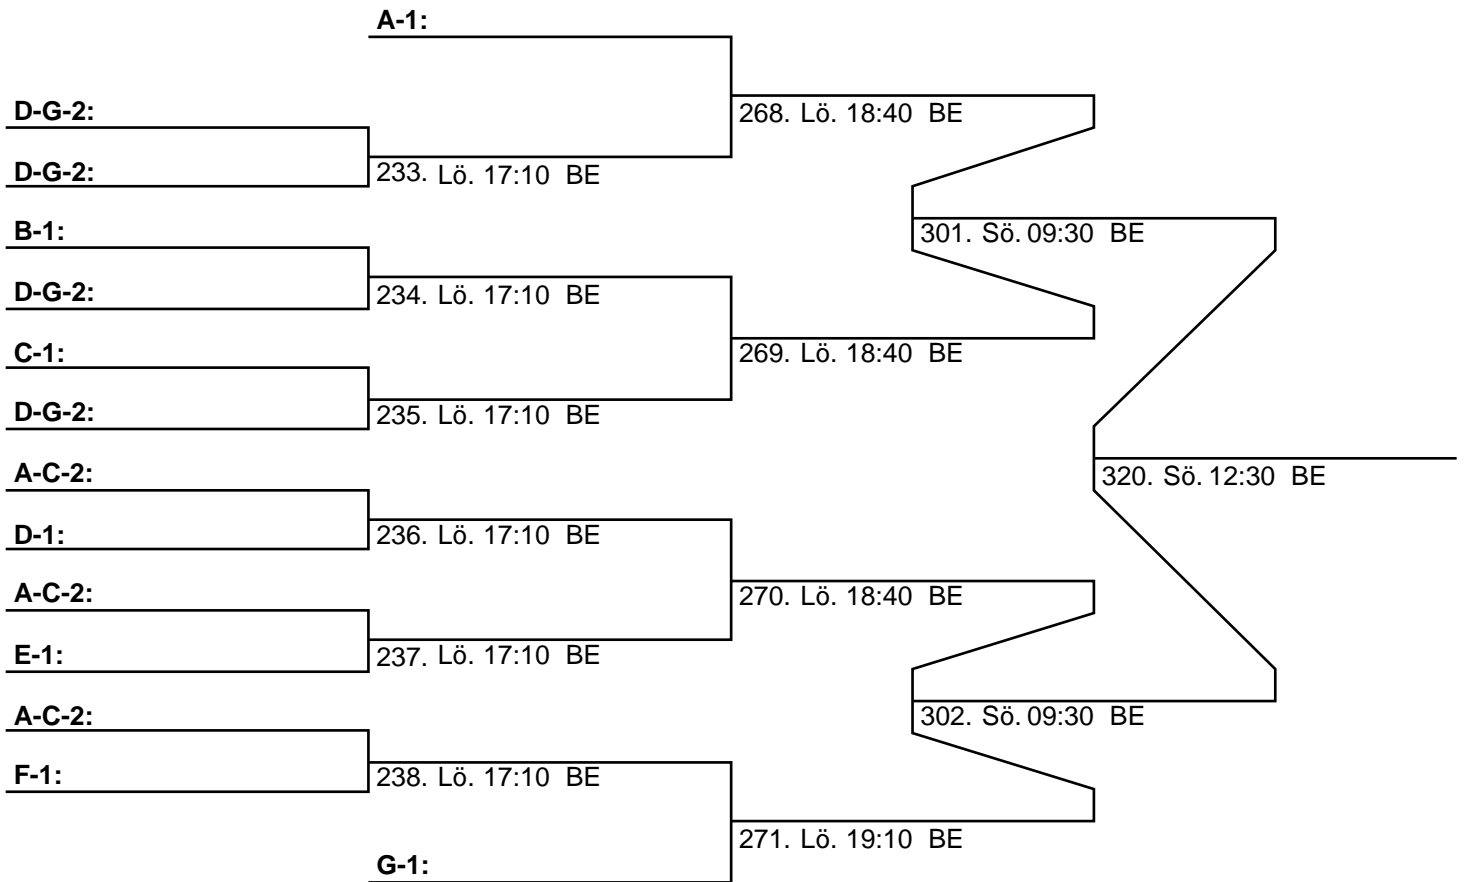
A-1:

268. Lö. 18:40 BE

D-G-2:

D-G-2:

233. Lö. 17:10 BE

301. Sö. 09:30 BE

B-1:

D-G-2:

234. Lö. 17:10 BE

269. Lö. 18:40 BE

C-1:

D-G-2:

235. Lö. 17:10 BE

A-C-2:

320. Sö. 12:30 BE

D-1:

236. Lö. 17:10 BE

A-C-2:

270. Lö. 18:40 BE

E-1:

237. Lö. 17:10 BE

A-C-2:

302. Sö. 09:30 BE

F-1:

238. Lö. 17:10 BE

271. Lö. 19:10 BE

G-1: